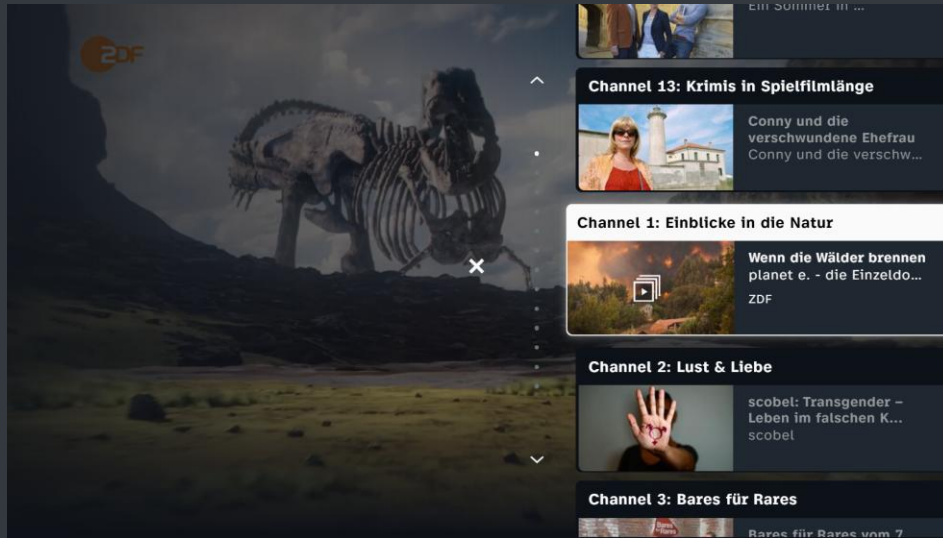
ZDF

Ein Sommer in ...

Channel 13: Krimis in Spielfilmlänge

Conny und die verschwundene Ehefrau
Conny und die verschw...

Channel 1: Einblicke in die Natur

Wenn die Wälder brennen
planet e. - die Einzeldo...
ZDF

Channel 2: Lust & Liebe

scobel: Transgender – Leben im falschen K...
scobel

Channel 3: Bares für Rares

Bares für Rares vom 7.